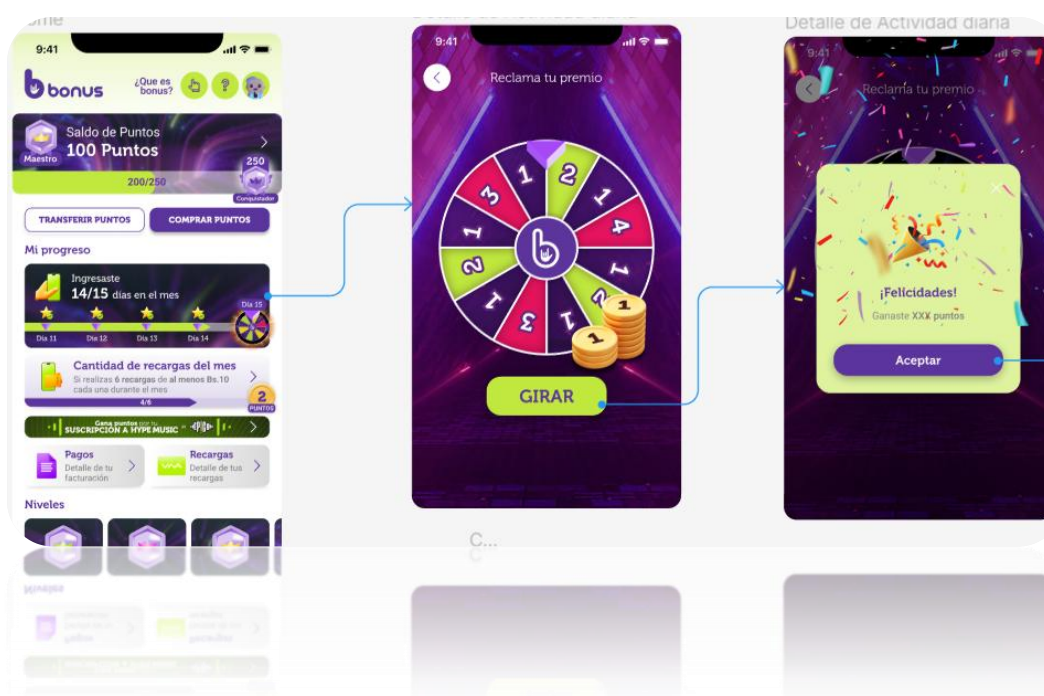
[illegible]ome

9:41

bonus

¿Que es bonus?

Maestro

Saldo de Puntos
100 Puntos

250
Conquistador

200/250

TRANSFERIR PUNTOS

COMPRAR PUNTOS

Mi progreso

Ingresaste
14/15 días en el mes

Día 15

Día 11 Día 12 Día 13 Día 14

Cantidad de recargas del mes
Si realizas 6 recargas de al menos Bs.10 cada una durante el mes

4/6

2 PUNTOS

Gana puntos por tu SUSCRIPCIÓN A HYPE MUSIC

Pagos
Detalle de tu facturación

Recargas
Detalle de tus recargas

Niveles

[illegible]

9:41

Reclama tu premio

1 2 1 4 1 2 1 3 2 1 3

GIRAR

C...

Detalle de Actividad diaria

9:41

Reclama tu premio

¡Felicidades!
Ganaste XXX puntos

Aceptar